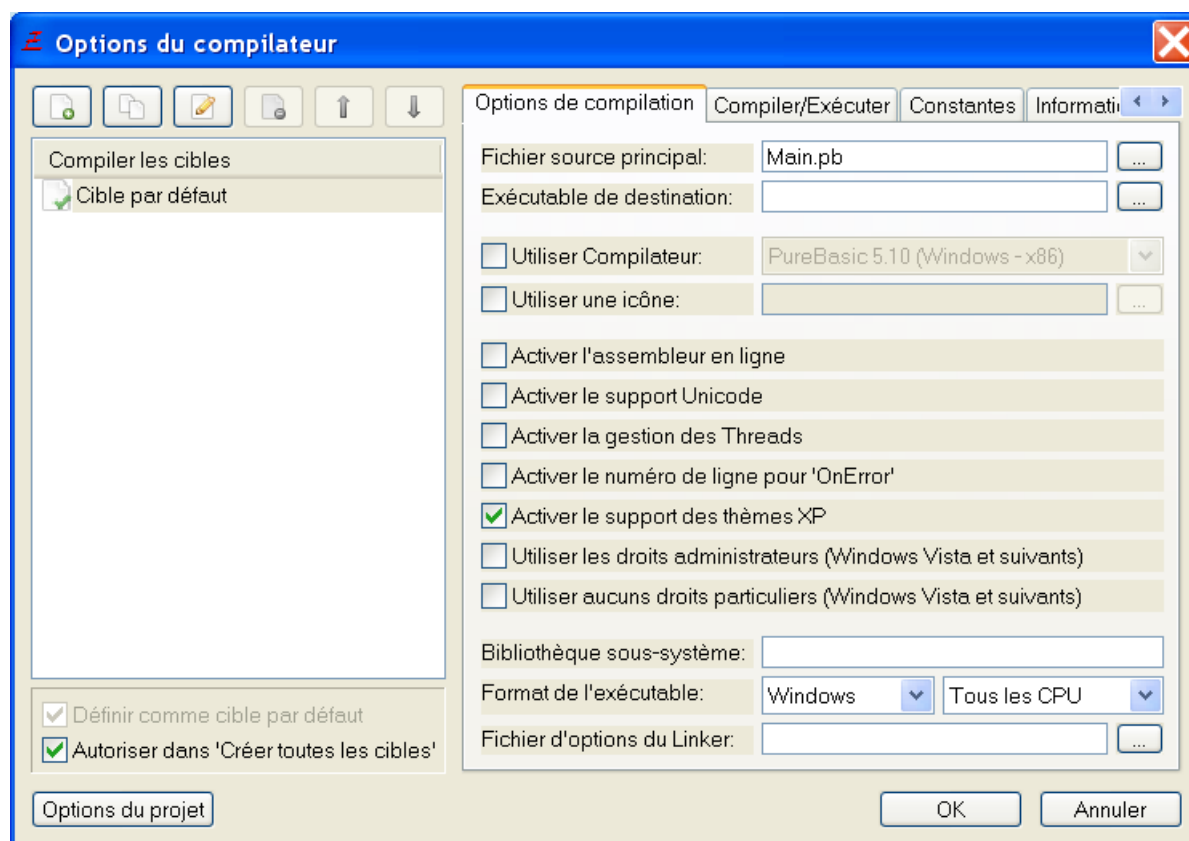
Options du compilateur

Compiler les cibles
Cible par défaut

Définir comme cible par défaut
Autoriser dans 'Créer toutes les cibles'

Options de compilation | Compiler/Exécuter | Constantes | Informati

Fichier source principal: Main.pb ...
Exécutable de destination: ...

Utiliser Compilateur: PureBasic 5.10 (Windows - x86)
Utiliser une icône: ...

Activer l'assembleur en ligne
Activer le support Unicode
Activer la gestion des Threads
Activer le numéro de ligne pour 'OnError'
Activer le support des thèmes XP
Utiliser les droits administrateurs (Windows Vista et suivants)
Utiliser aucuns droits particuliers (Windows Vista et suivants)

Bibliothèque sous-système:
Format de l'exécutable: Windows | Tous les CPU
Fichier d'options du Linker: ...

Options du projet
OK
Annuler